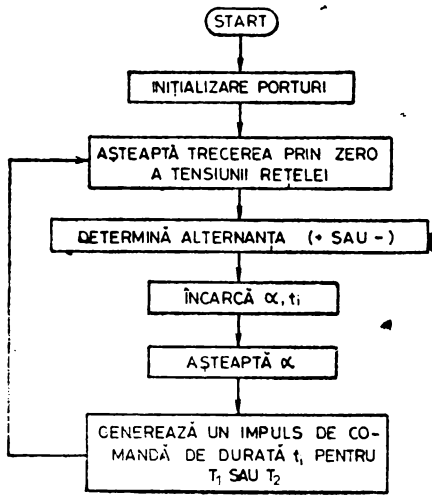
START

INIȚIALIZARE PORTURI

AȘTEAPTĂ TRECEREA PRIN ZERO A TENSIUNII REȚELEI

DETERMINĂ ALTERNANȚA (+ SAU -)

ÎNCARCĂ $\alpha$, $t_i$

AȘTEAPTĂ $\alpha$

CENEREAZĂ UN IMPULS DE COMANDĂ DE DURATĂ $t_i$ PENTRU $T_1$ SAU $T_2$